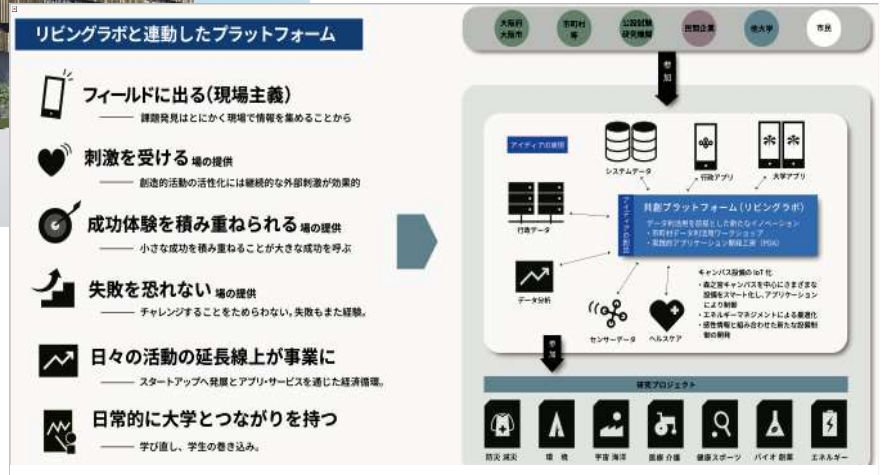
リビングラボと連動したプラットフォーム

フィールドに出る(現場主義)
—— 課題発見はとにかく現場で情報を集めることから

刺激を受ける場の提供
—— 創造的活動の活性化には継続的な外部刺激が効果的

成功体験を積み重ねられる場の提供
—— 小さな成功を積み重ねることが大きな成功を呼ぶ

失敗を恐れない場の提供
—— チャレンジすることをためらわない。失敗もまた経験。

日々の活動の延長線上が事業に
—— スタートアップへ発展とアプリ・サービスを通じた経済循環。

日常的に大学とつながりを持つ
—— 学び直し、学生の巻き込み。

大阪府 大阪市
市町村 等
公設試験 研究機関
民間企業
他大学
市民

参加

アイディアの創出
システムデータ
行政アプリ
大学アプリ
行政データ
アイディアの創出
共創プラットフォーム(リビングラボ)
・データ利活用を前提とした新たなイノベーション
・市町村データ利活用ワークショップ
・実践的アプリケーション開発工房(PDA)
データ分析
キャンパス設備のIoT化
・森之宮キャンパスを中心にさまざまな設備をスマート化し、アプリケーションにより制御
・エネルギーマネジメントによる最適化
・感性情報と組み合わせた新たな設備制御の開発
センサーデータ
ヘルスケア

参加

研究プロジェクト
防災 減災
環境
宇宙 海洋
医療 介護
健康スポーツ
バイオ 創薬
エネルギー